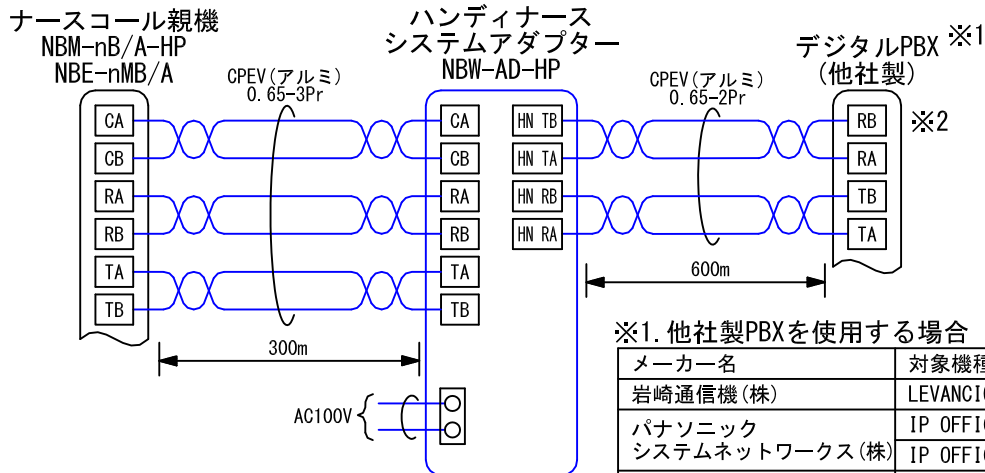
ナースコール親機
NBM-nB/A-HP
NBE-nMB/A

ハンディナース
システムアダプター
NBW-AD-HP

デジタルPBX ※1
(他社製)

CPEV(アルミ)
0.65-3Pr

CPEV(アルミ)
0.65-2Pr

CA
CB
RA
RB
TA
TB

CA
CB
RA
RB
TA
TB

HN TB
HN TA
HN RB
HN RA

RB
RA
TB
TA

※2

600m

300m

AC100V

※1.他社製PBXを使用する場合

| メーカー名 | 対象機種 |
|---|---|
| 岩崎通信機(株) | LEVANCI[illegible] |
| パナソニック システムネットワークス(株) | IP OFFI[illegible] |
| | IP OFFI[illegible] |